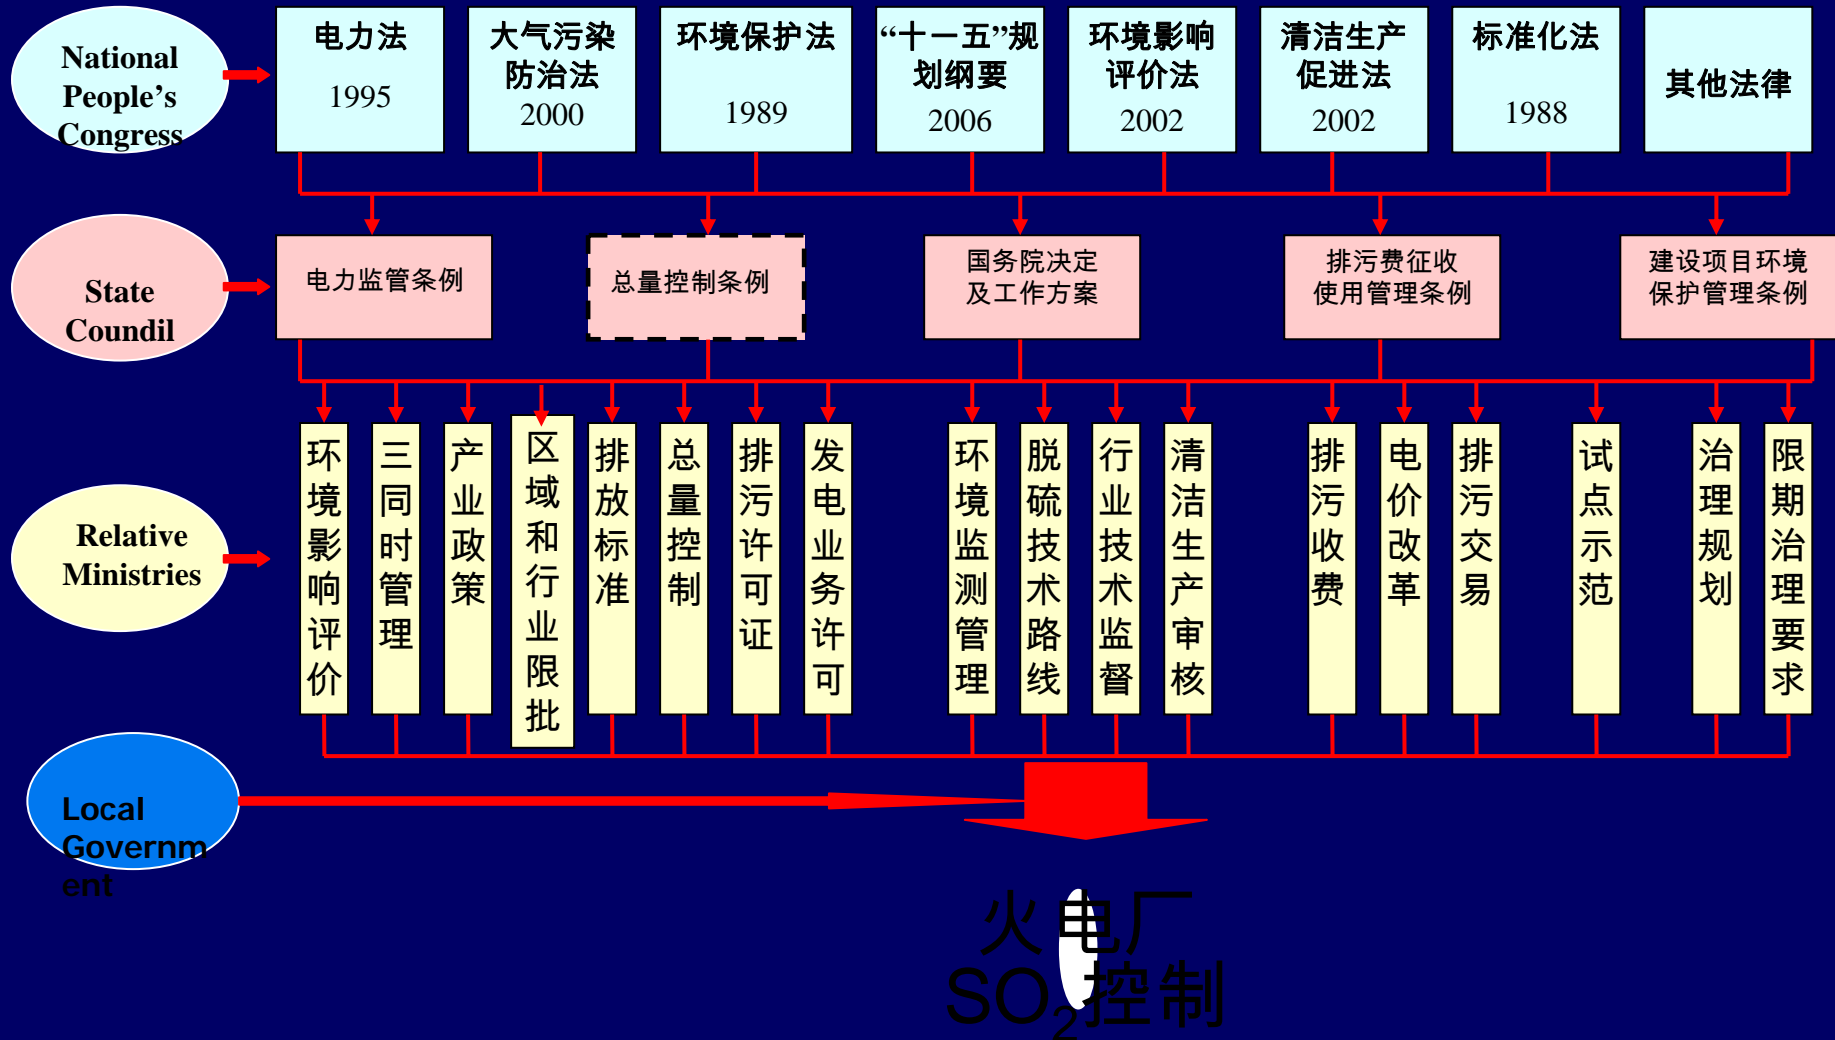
National People's Congress

电力法
1995

大气污染防治法
2000

环境保护法
1989

"十一五"规划纲要
2006

环境影响评价法
2002

清洁生产促进法
2002

标准化法
1988

其他法律

State Coundil

电力监管条例

总量控制条例

国务院决定及工作方案

排污费征收使用管理条例

建设项目环境保护管理条例

Relative Ministries

环境影响评价

三同时管理

产业政策

区域和行业限批

排放标准

总量控制

排污许可证

发电业务许可

环境监测管理

脱硫技术路线

行业技术监督

清洁生产审核

排污收费

电价改革

排污交易

试点示范

治理规划

限期治理要求

Local Government

火电厂
$SO_2$控制